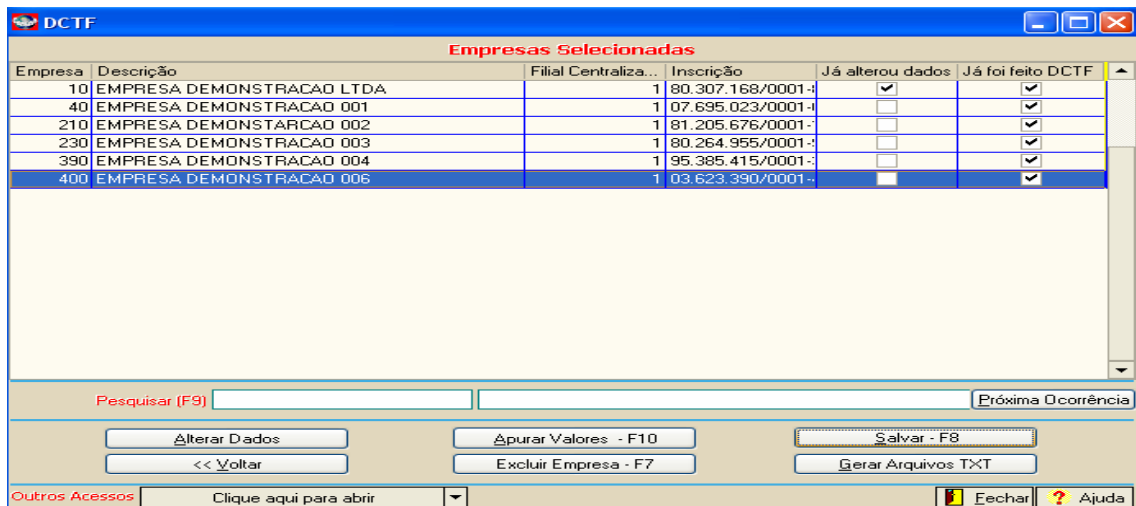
DCTF

Empresas Selecionadas

| Empresa | Descrição | Filial Centraliza... | Inscrição | Já alterou dados | Já foi feito DCTF |
|---|---|---|---|---|---|
| 10 | EMPRESA DEMONSTRACAO LTDA | 1 | 80.307.168/0001-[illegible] | ✔ | ✔ |
| 40 | EMPRESA DEMONSTRACAO 001 | 1 | 07.695.023/0001-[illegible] | | ✔ |
| 210 | EMPRESA DEMONSTARCAO 002 | 1 | 81.205.676/0001-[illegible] | | ✔ |
| 230 | EMPRESA DEMONSTRACAO 003 | 1 | 80.264.955/0001-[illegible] | | ✔ |
| 390 | EMPRESA DEMONSTRACAO 004 | 1 | 95.385.415/0001-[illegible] | | ✔ |
| 400 | EMPRESA DEMONSTRACAO 006 | 1 | 03.623.390/0001-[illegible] | | ✔ |

Pesquisar (F9)

Próxima Ocorrência

Alterar Dados
Apurar Valores - F10
Salvar - F8
<< Voltar
Excluir Empresa - F7
Gerar Arquivos TXT

Outros Acessos
Clique aqui para abrir
Fechar
Ajuda